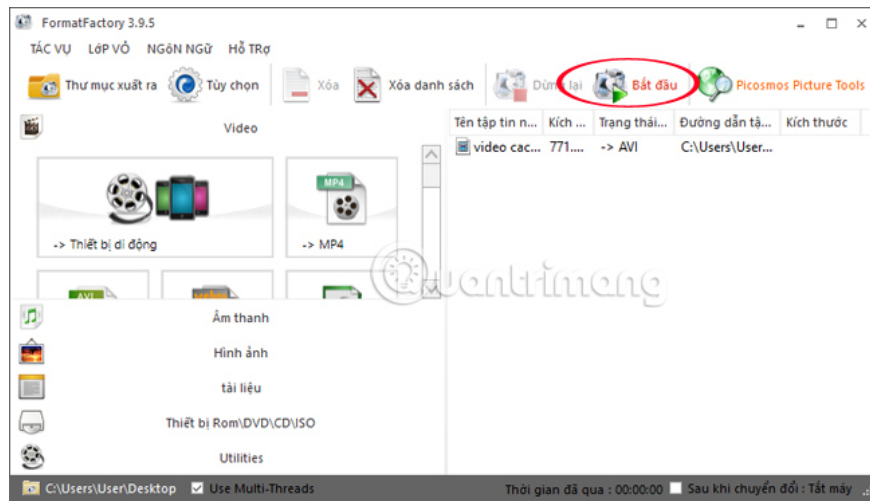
FormatFactory 3.9.5

TÁC VỤ LỚP VỎ NGÔN NGỮ HỖ TRỢ

Thư mục xuất ra Tùy chọn Xóa Xóa danh sách Dừng lại Bắt đầu Picosmos Picture Tools

Video

-> Thiết bị di động

MP4

-> MP4

AVI

| Tên tập tin n... | Kích ... | Trạng thái... | Đường dẫn tậ... | Kích thước |
|---|---|---|---|---|
| video cac... | 771.... | -> AVI | C:\Users\User... | |

Quantrimang

Âm thanh

Hình ảnh

tài liệu

Thiết bị Rom\DVD\CD\ISO

Utilities

C:\Users\User\Desktop Use Multi-Threads Thời gian đã qua : 00:00:00 Sau khi chuyển đổi : Tắt máy